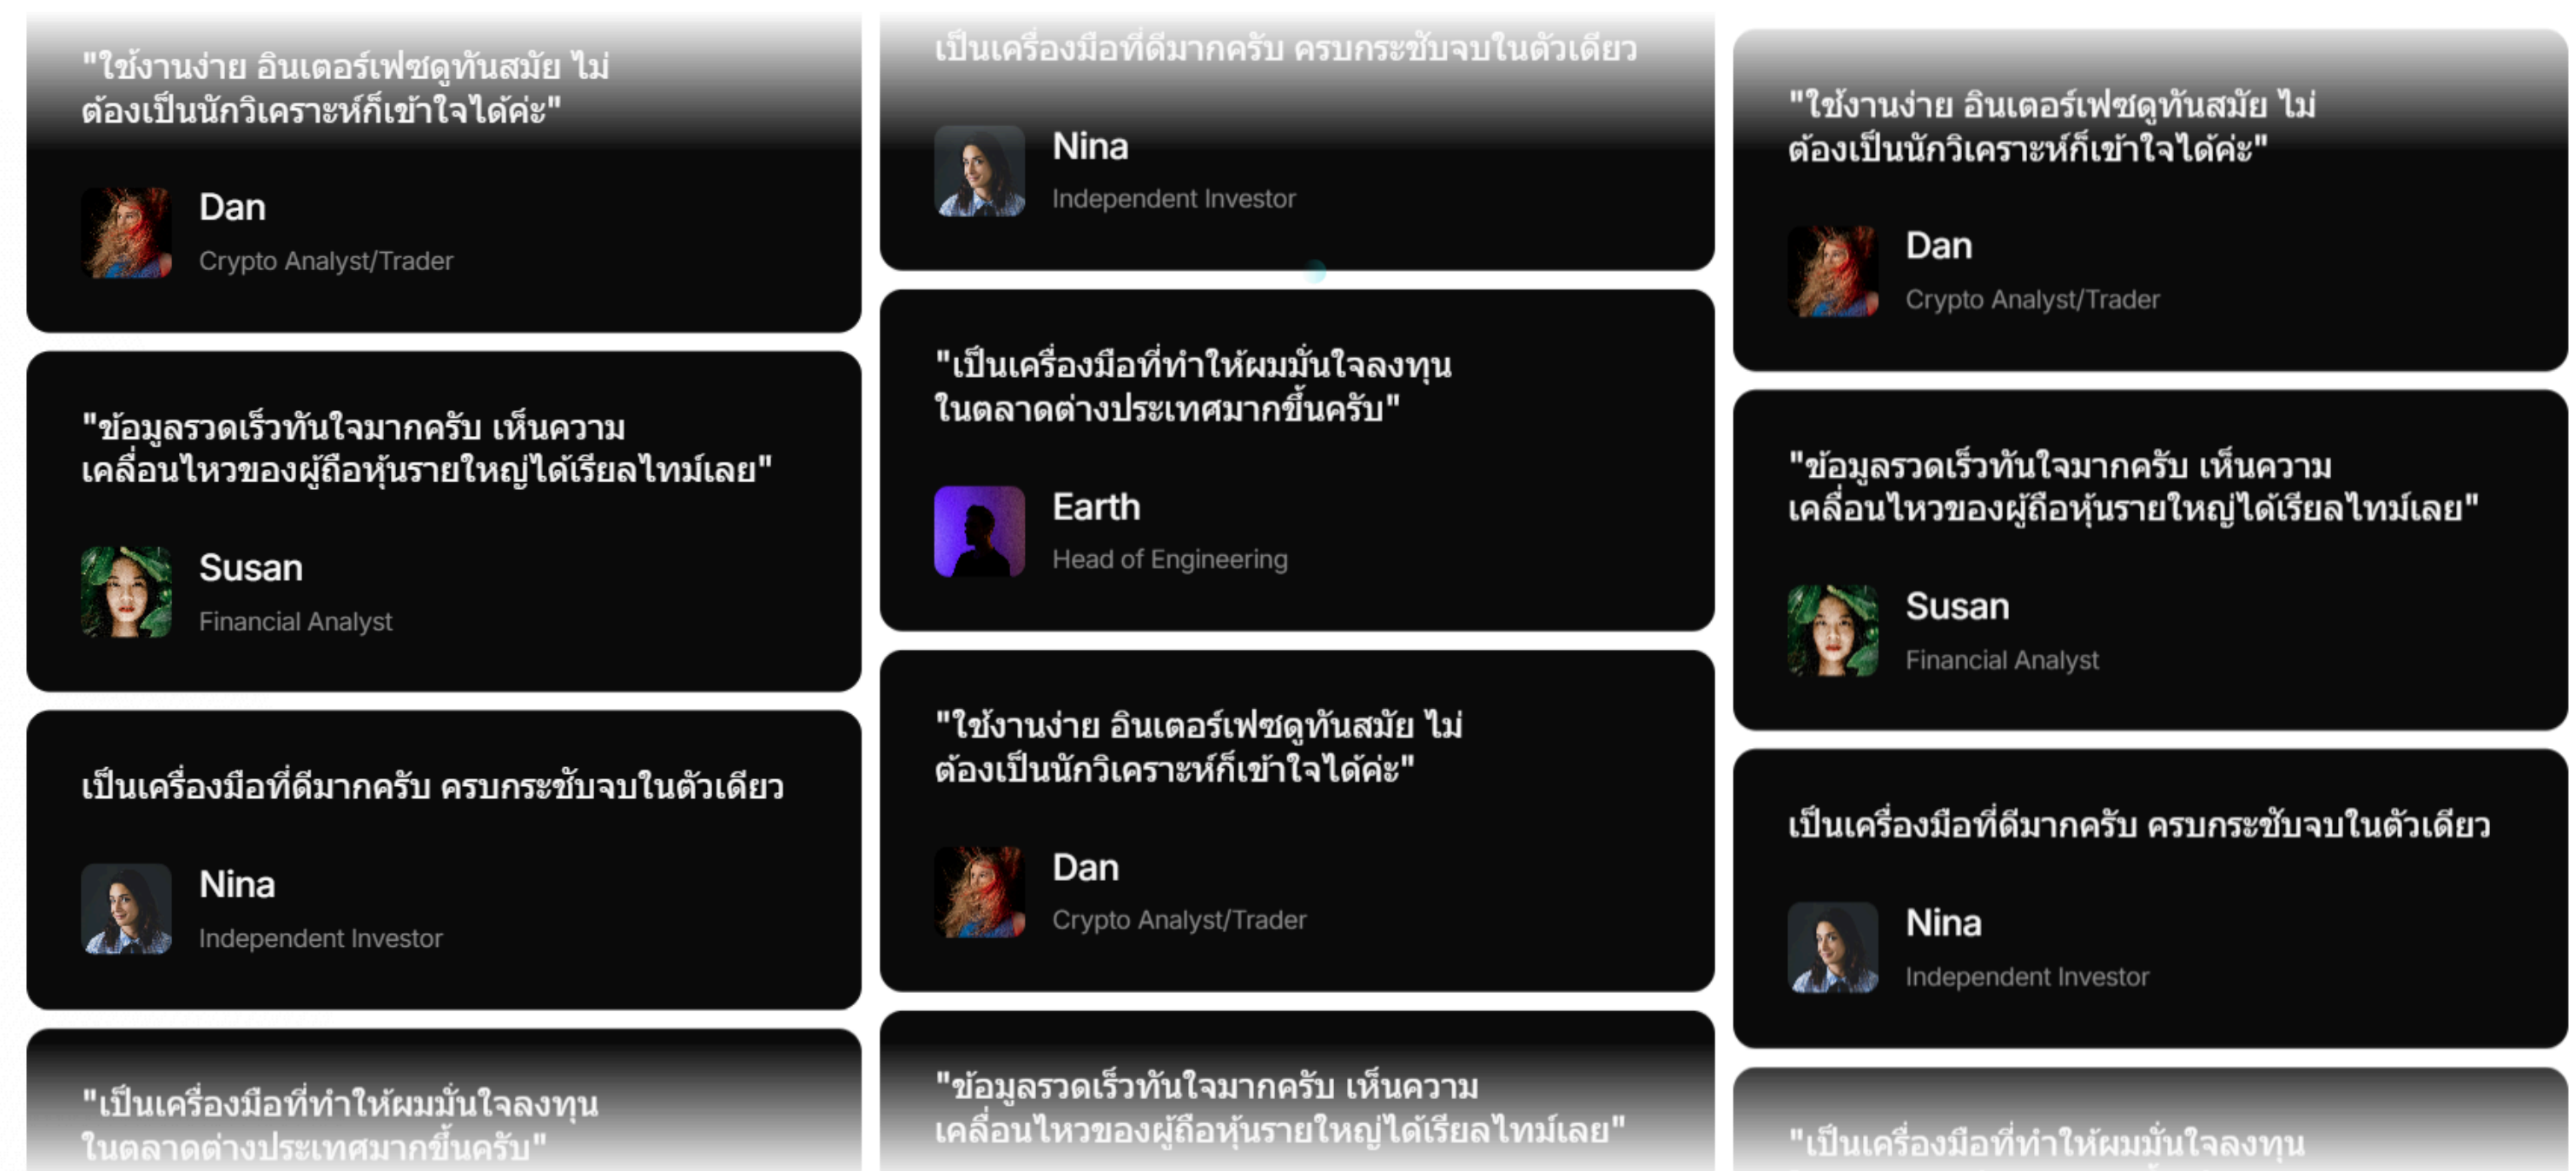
"ใช้งานง่าย อินเตอร์เฟซดูทันสมัย ไม่ต้องเป็นนักวิเคราะห์ก็เข้าใจได้ค่ะ"

Dan
Crypto Analyst/Trader

"ข้อมูลรวดเร็วทันใจมากครับ เห็นความเคลื่อนไหวของผู้ถือหุ้นรายใหญ่ได้เรียลไทม์เลย"

Susan
Financial Analyst

เป็นเครื่องมือที่ดีมากครับ ครบกระชับจบในตัวเดียว

Nina
Independent Investor

"เป็นเครื่องมือที่ทำให้ผมมั่นใจลงทุนในตลาดต่างประเทศมากขึ้นครับ"

เป็นเครื่องมือที่ดีมากครับ ครบกระชับจบในตัวเดียว

Nina
Independent Investor

"เป็นเครื่องมือที่ทำให้ผมมั่นใจลงทุนในตลาดต่างประเทศมากขึ้นครับ"

Earth
Head of Engineering

"ใช้งานง่าย อินเตอร์เฟซดูทันสมัย ไม่ต้องเป็นนักวิเคราะห์ก็เข้าใจได้ค่ะ"

Dan
Crypto Analyst/Trader

"ข้อมูลรวดเร็วทันใจมากครับ เห็นความเคลื่อนไหวของผู้ถือหุ้นรายใหญ่ได้เรียลไทม์เลย"

"ใช้งานง่าย อินเตอร์เฟซดูทันสมัย ไม่ต้องเป็นนักวิเคราะห์ก็เข้าใจได้ค่ะ"

Dan
Crypto Analyst/Trader

"ข้อมูลรวดเร็วทันใจมากครับ เห็นความเคลื่อนไหวของผู้ถือหุ้นรายใหญ่ได้เรียลไทม์เลย"

Susan
Financial Analyst

เป็นเครื่องมือที่ดีมากครับ ครบกระชับจบในตัวเดียว

Nina
Independent Investor

"เป็นเครื่องมือที่ทำให้ผมมั่นใจลงทุน